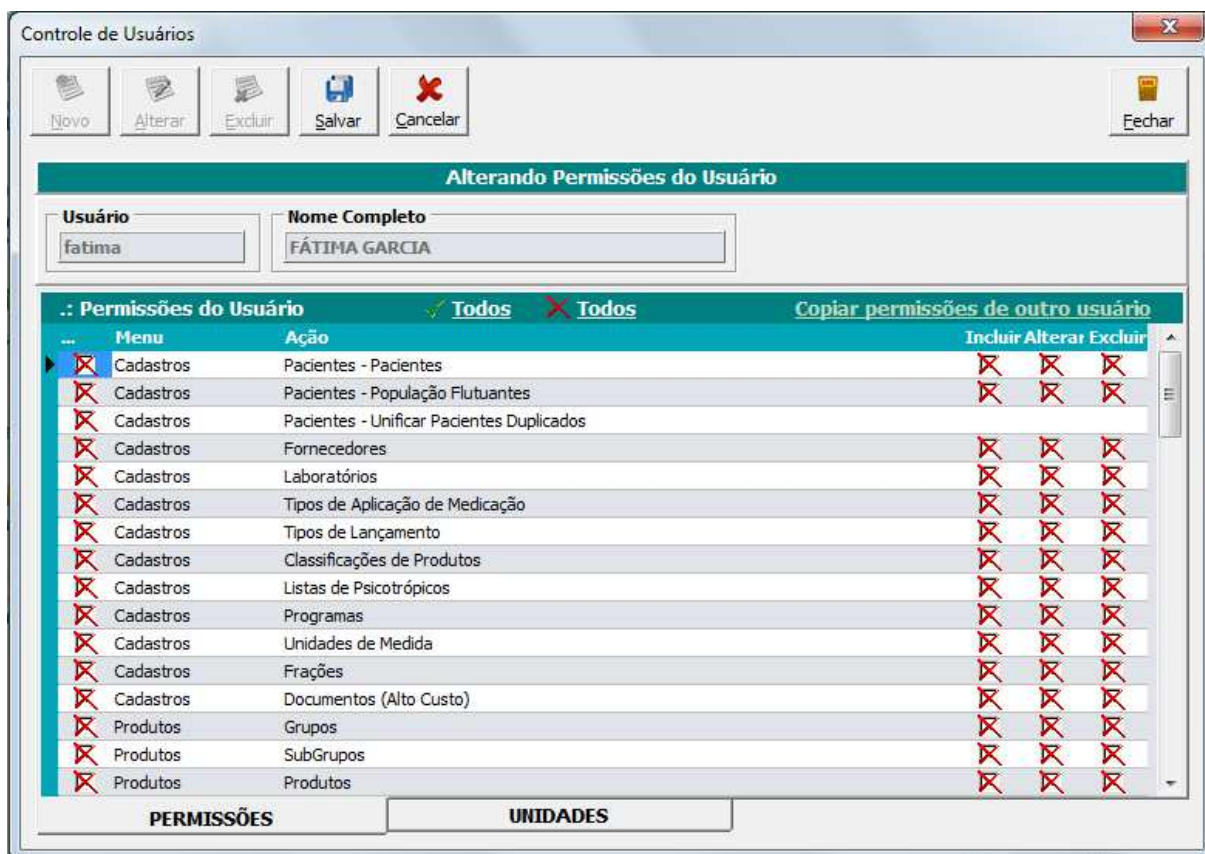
Controle de Usuários

Novo Alterar Excluir Salvar Cancelar Fechar

Alterando Permissões do Usuário

Usuário
fatima

Nome Completo
FÁTIMA GARCIA

.: Permissões do Usuário Todos Todos Copiar permissões de outro usuário

| ... | Menu | Ação | Incluir | Alterar | Excluir |
|---|---|---|---|---|---|
| | Cadastros | Pacientes - Pacientes | | | |
| | Cadastros | Pacientes - População Flutuantes | | | |
| | Cadastros | Pacientes - Unificar Pacientes Duplicados | | | |
| | Cadastros | Fornecedores | | | |
| | Cadastros | Laboratórios | | | |
| | Cadastros | Tipos de Aplicação de Medicação | | | |
| | Cadastros | Tipos de Lançamento | | | |
| | Cadastros | Classificações de Produtos | | | |
| | Cadastros | Listas de Psicotrópicos | | | |
| | Cadastros | Programas | | | |
| | Cadastros | Unidades de Medida | | | |
| | Cadastros | Frações | | | |
| | Cadastros | Documentos (Alto Custo) | | | |
| | Produtos | Grupos | | | |
| | Produtos | SubGrupos | | | |
| | Produtos | Produtos | | | |

PERMISSÕES UNIDADES